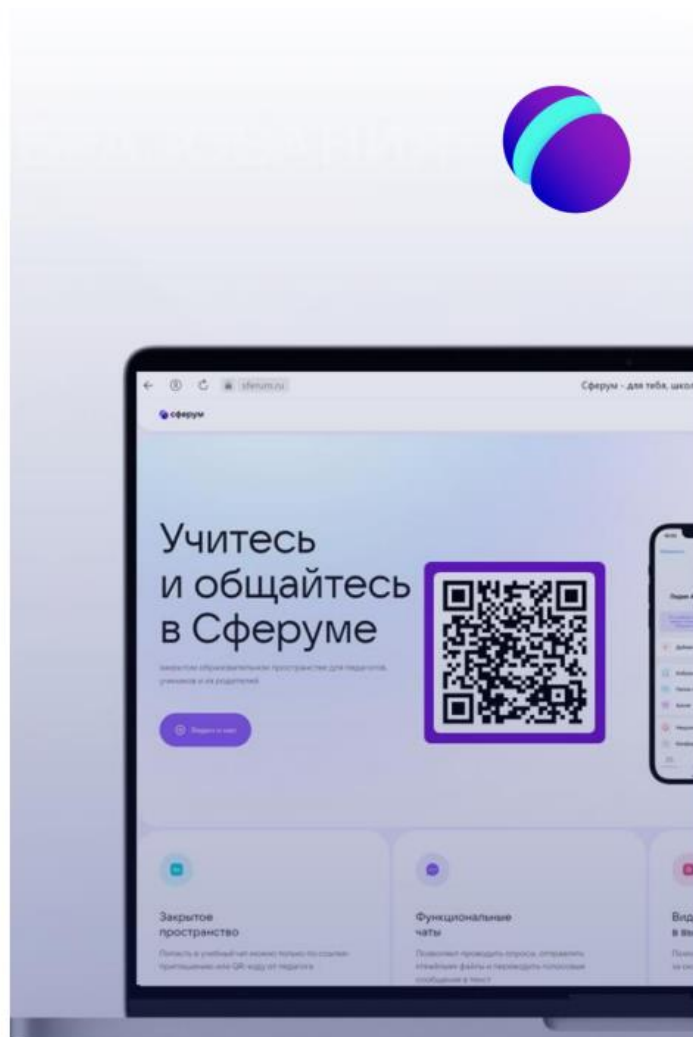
sferum.ru

Сферум – для тебя, школ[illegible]

сферум

Учитесь
и общайтесь
в Сферуме

Закрытое образовательное пространство для педагогов, учеников и их родителей

Войти в чат

Закрытое
пространство

Попасть в учебный чат можно только по ссылке-приглашению или QR-коду от педагога

Функциональные
чаты

Позволяют проводить опросы, отправлять объёмные файлы и переводить голосовые сообщения в текст

Вид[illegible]
в вы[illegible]